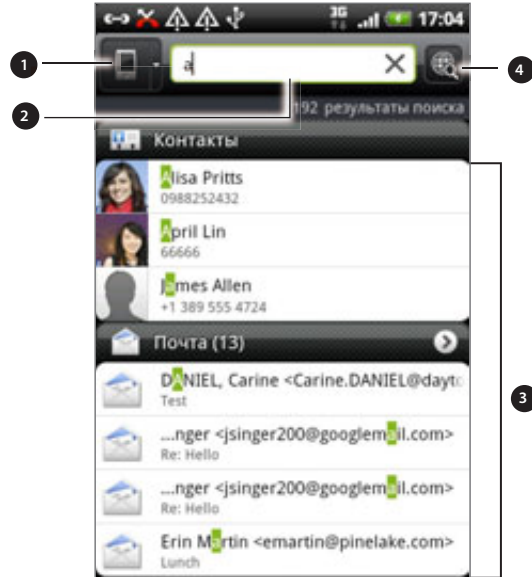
3G 17:04

1

a

4

2

192 результаты поиска

Контакты

Alisa Pritts
0988252432

April Lin
66666

James Allen
+1 389 555 4724

Почта (13)

3

DANIEL, Carine <Carine.DANIEL@dayto
Test

...nger <jsinger200@googlemail.com>
Re: Hello

...nger <jsinger200@googlemail.com>
Re: Hello

Erin Martin <emartin@pinelake.com>
Lunch